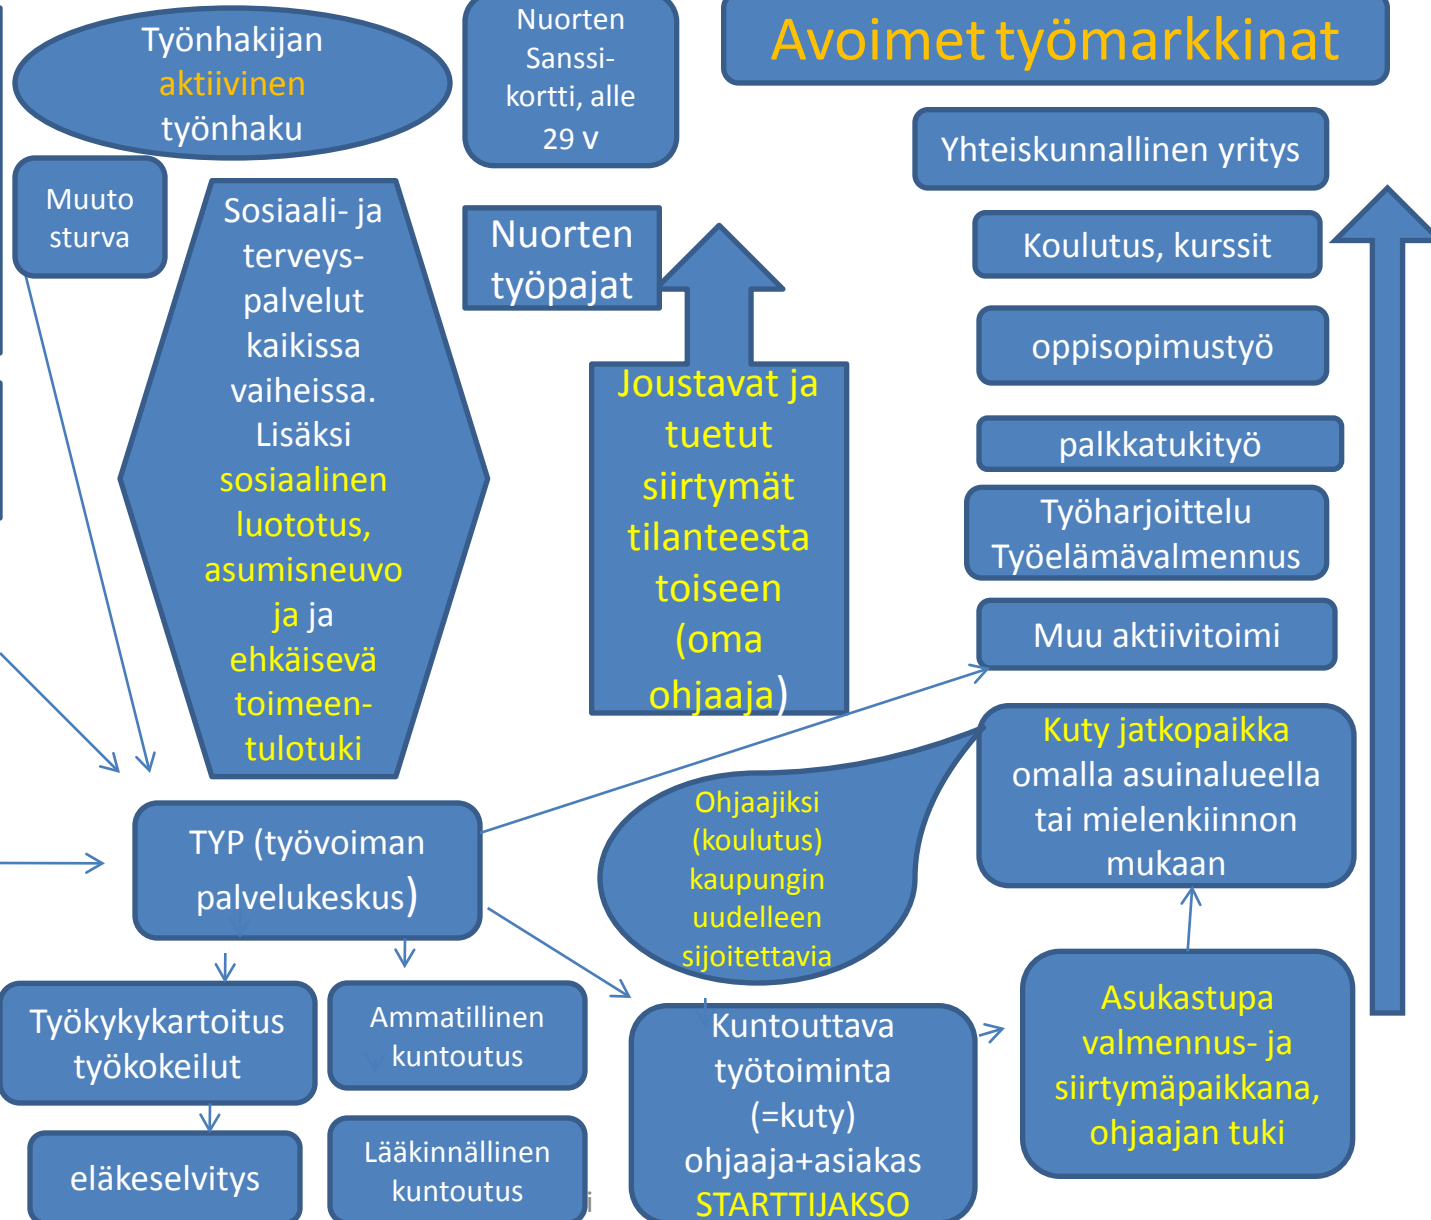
Työnhakijan aktiivinen työnhaku

Nuorten Sanssi-kortti, alle 29 v

Avoimet työmarkkinat

Yhteiskunnallinen yritys

Muuto sturva

Sosiaali- ja terveys-palvelut kaikissa vaiheissa. Lisäksi sosiaalinen luototus, asumisneuvo ja ja ehkäisevä toimeen-tulotuki

Nuorten työpajat

Koulutus, kurssit

oppisopimustyö

Joustavat ja tuetut siirtymät tilanteesta toiseen (oma ohjaaja)

palkkatukityö

Työharjoittelu Työelämävalmennus

Muu aktiivitoimi

Kuty jatkopaikka omalla asuinalueella tai mielenkiinnon mukaan

Ohjaajiksi (koulutus) kaupungin uudelleen sijoitettavia

TYP (työvoiman palvelukeskus)

Työkykykartoitus työkokeilut

Ammatillinen kuntoutus

Kuntouttava työtoiminta (=kuty) ohjaaja+asiakas STARTTIJAKSO

Asukastupa valmennus- ja siirtymäpaikkana, ohjaajan tuki

eläkeselvitys

Lääkinnällinen kuntoutus